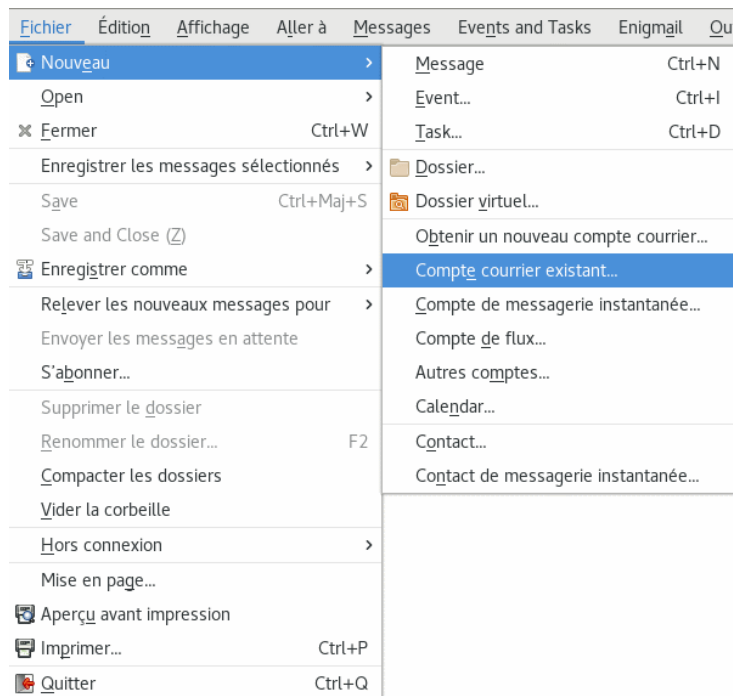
Fichier Édition Affichage Aller à Messages Events and Tasks Enigmail Ou

Nouveau
Open
Fermer Ctrl+W
Enregistrer les messages sélectionnés
Save Ctrl+Maj+S
Save and Close (Z)
Enregistrer comme
Relever les nouveaux messages pour
Envoyer les messages en attente
S'abonner...
Supprimer le dossier
Renommer le dossier... F2
Compacter les dossiers
Vider la corbeille
Hors connexion
Mise en page...
Aperçu avant impression
Imprimer... Ctrl+P
Quitter Ctrl+Q

Message Ctrl+N
Event... Ctrl+I
Task... Ctrl+D
Dossier...
Dossier virtuel...
Obtenir un nouveau compte courrier...
Compte courrier existant...
Compte de messagerie instantanée...
Compte de flux...
Autres comptes...
Calendar...
Contact...
Contact de messagerie instantanée...